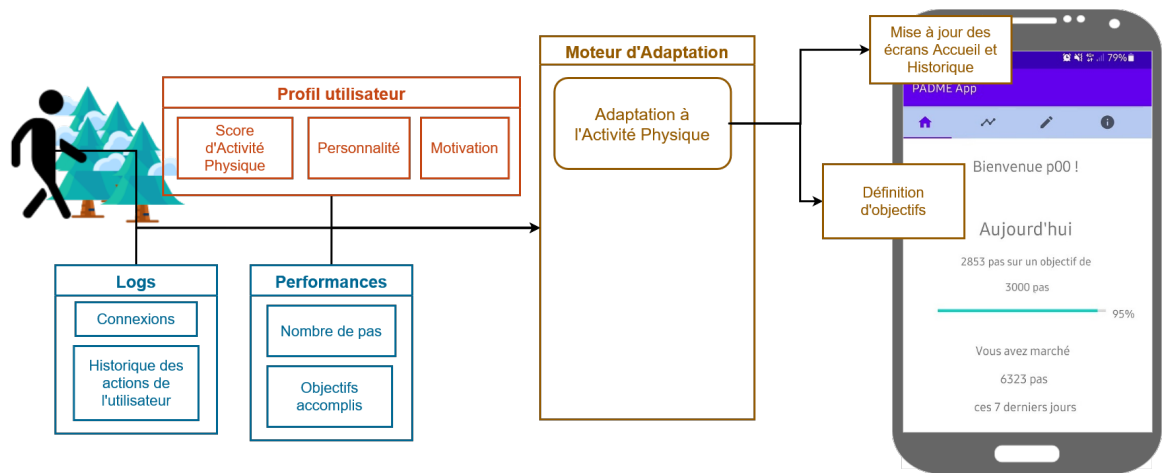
Profil utilisateur

Score d'Activité Physique

Personnalité

Motivation

Logs

Connexions

Historique des actions de l'utilisateur

Performances

Nombre de pas

Objectifs accomplis

Moteur d'Adaptation

Adaptation à l'Activité Physique

Mise à jour des écrans Accueil et Historique

Définition d'objectifs

79%

PADME App

Bienvenue p00 !

Aujourd'hui

2853 pas sur un objectif de 3000 pas

95%

Vous avez marché

6323 pas

ces 7 derniers jours